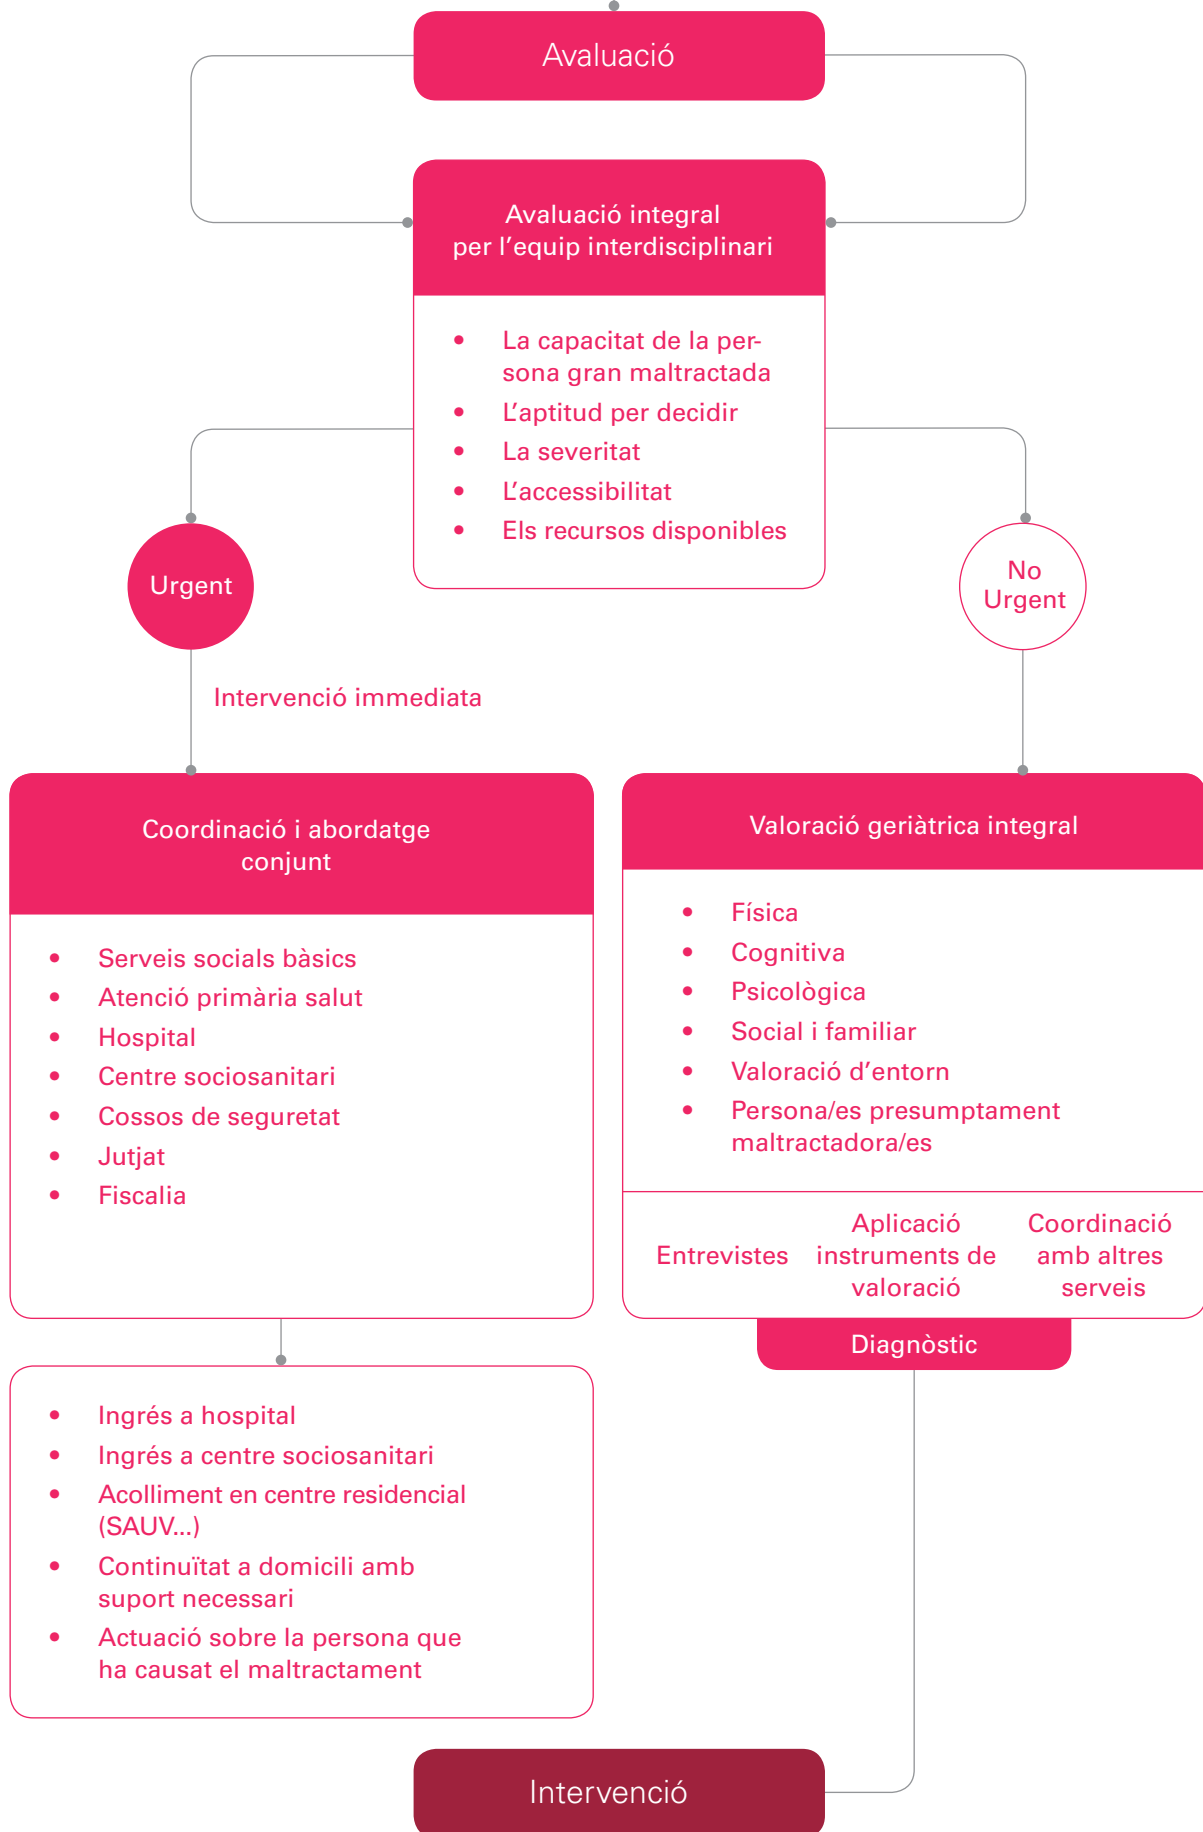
Avaluació

Avaluació integral per l'equip interdisciplinari

- La capacitat de la persona gran maltractada
- L'aptitud per decidir
- La severitat
- L'accessibilitat
- Els recursos disponibles

Urgent

No Urgent

Intervenció immediata

Coordinació i abordatge conjunt

- Serveis socials bàsics
- Atenció primària salut
- Hospital
- Centre sociosanitari
- Cossos de seguretat
- Jutjat
- Fiscalia

Valoració geriàtrica integral

- Física
- Cognitiva
- Psicològica
- Social i familiar
- Valoració d'entorn
- Persona/es presumptament maltractadora/es

Entrevistes

Aplicació instruments de valoració

Coordinació amb altres serveis

Diagnòstic

- Ingrés a hospital
- Ingrés a centre sociosanitari
- Acolliment en centre residencial (SAUV...)
- Continuïtat a domicili amb suport necessari
- Actuació sobre la persona que ha causat el maltractament

Intervenció